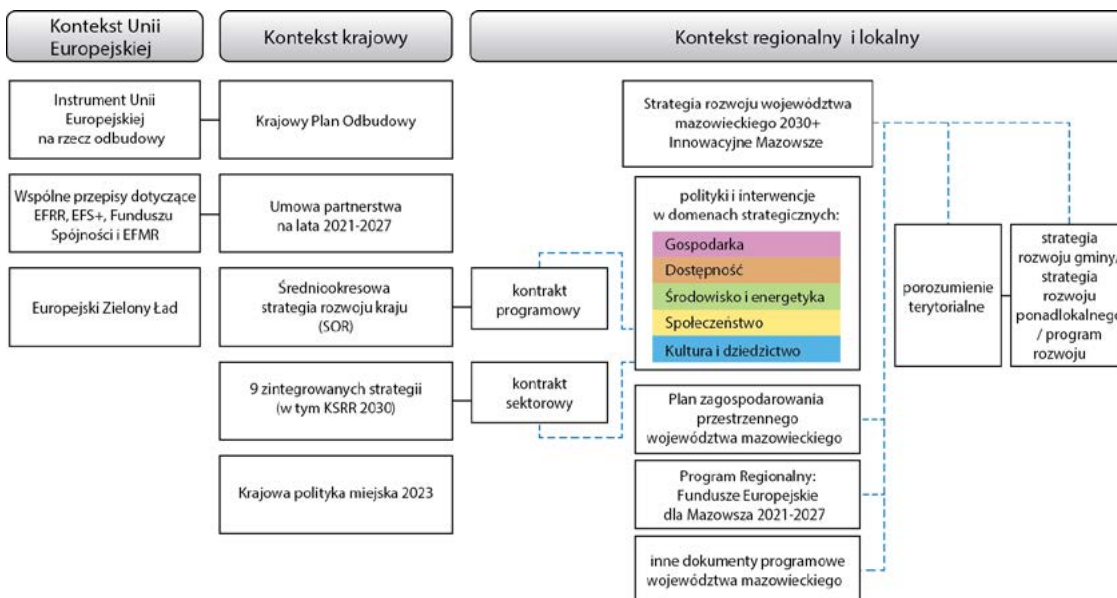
Kontekst Unii Europejskiej

Kontekst krajowy

Kontekst regionalny i lokalny

Instrument Unii Europejskiej na rzecz odbudowy

Wspólne przepisy dotyczące EFRR, EFS+, Funduszu Spójności i EFMR

Europejski Zielony Ład

Krajowy Plan Odbudowy

Umowa partnerstwa na lata 2021-2027

Średniookresowa strategia rozwoju kraju (SOR)

9 zintegrowanych strategii (w tym KSRR 2030)

Krajowa polityka miejska 2023

kontrakt programowy

kontrakt sektorowy

Strategia rozwoju województwa mazowieckiego 2030+ Innowacyjne Mazowsze

polityki i interwencje w domenach strategicznych:

Gospodarka

Dostępność

Środowisko i energetyka

Społeczeństwo

Kultura i dziedzictwo

Plan zagospodarowania przestrzennego województwa mazowieckiego

Program Regionalny: Fundusze Europejskie dla Mazowsza 2021-2027

inne dokumenty programowe województwa mazowieckiego

porozumienie terytorialne

strategia rozwoju gminy/ strategia rozwoju ponadlokalnego / program rozwoju